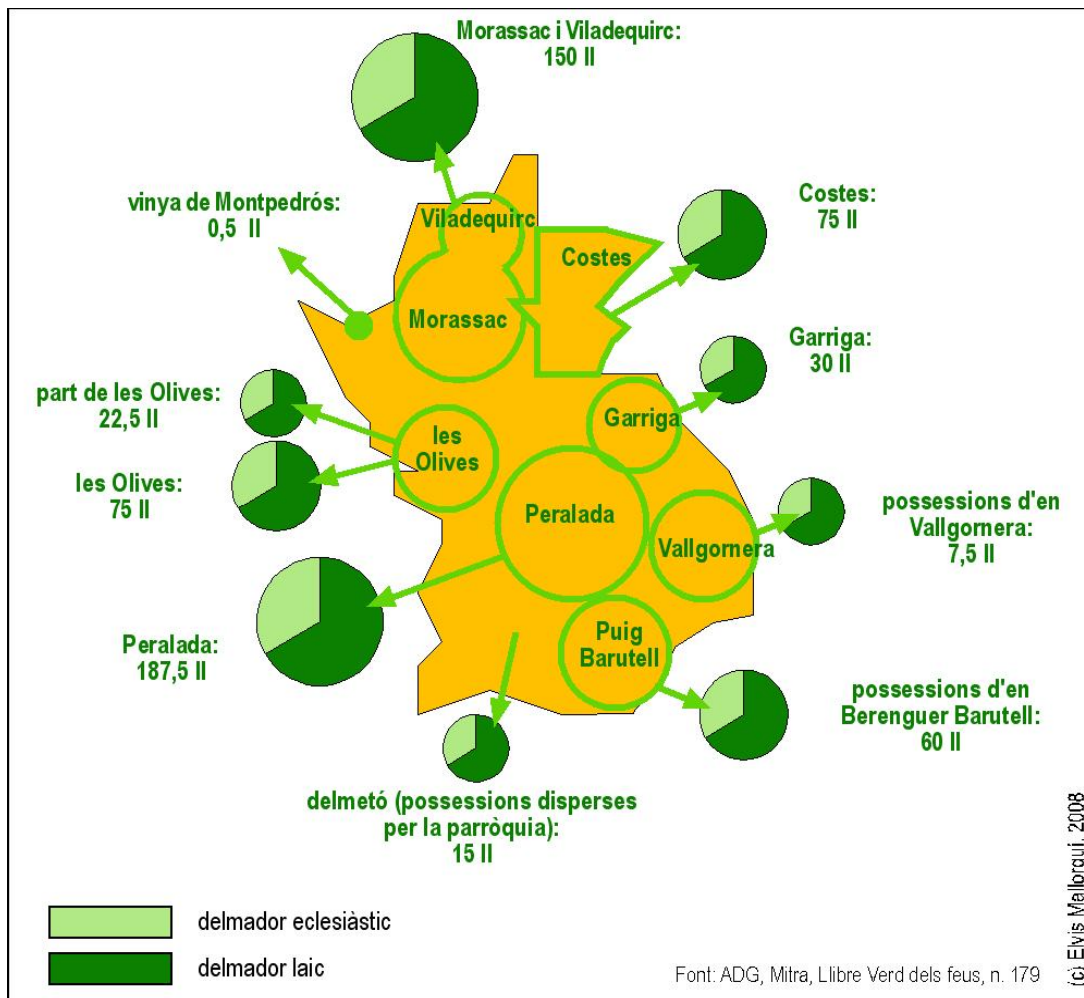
Morassac i Viladequirc:
150 ll

vinya de Montpedrós:
0,5 ll

Costes:
75 ll

Viladequirc

Costes

Morassac

Garriga:
30 ll

part de les Olives:
22,5 ll

les Olives

Garriga

les Olives:
75 ll

Peralada

possessions d'en Vallgornera:
7,5 ll

Vallgornera

Peralada:
187,5 ll

Puig Barutell

possessions d'en Berenguer Barutell:
60 ll

delmetó (possessions disperses per la parròquia):
15 ll

delmador eclesiàstic

delmador laic

Font: ADG, Mitra, Llibre Verd dels feus, n. 179

(c) Elvis Mallorquí, 2008